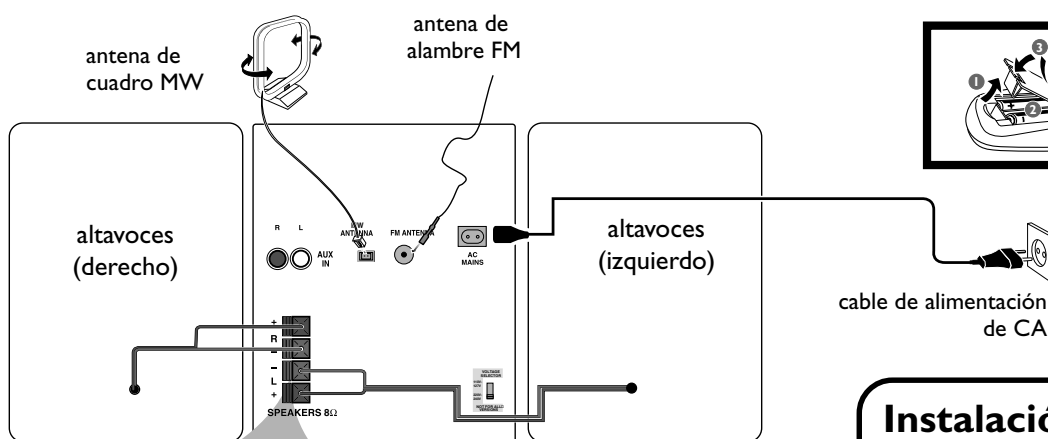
antena de cuadro MW

antena de alambre FM

altavoces (derecho)

R L

AUX IN

MW ANTENNA

FM ANTENNA

AC MAINS

altavoces (izquierdo)

+
R
–
–
L
+

SPEAKERS 8Ω

VOLTAGE SELECTOR

NOT FOR ALL VERSIONS

cable de alimentación de CA

Instalació